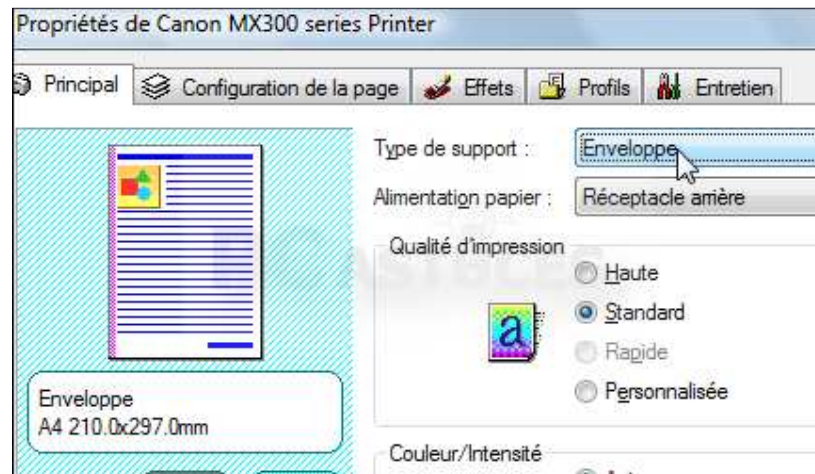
Propriétés de Canon MX300 series Printer

Principal | Configuration de la page | Effets | Profils | Entretien

Type de support : Enveloppe

Alimentation papier : Réceptacle arrière

Qualité d'impression

Haute

Standard

Rapide

Personnalisée

a

Enveloppe
A4 210.0x297.0mm

Couleur/Intensité